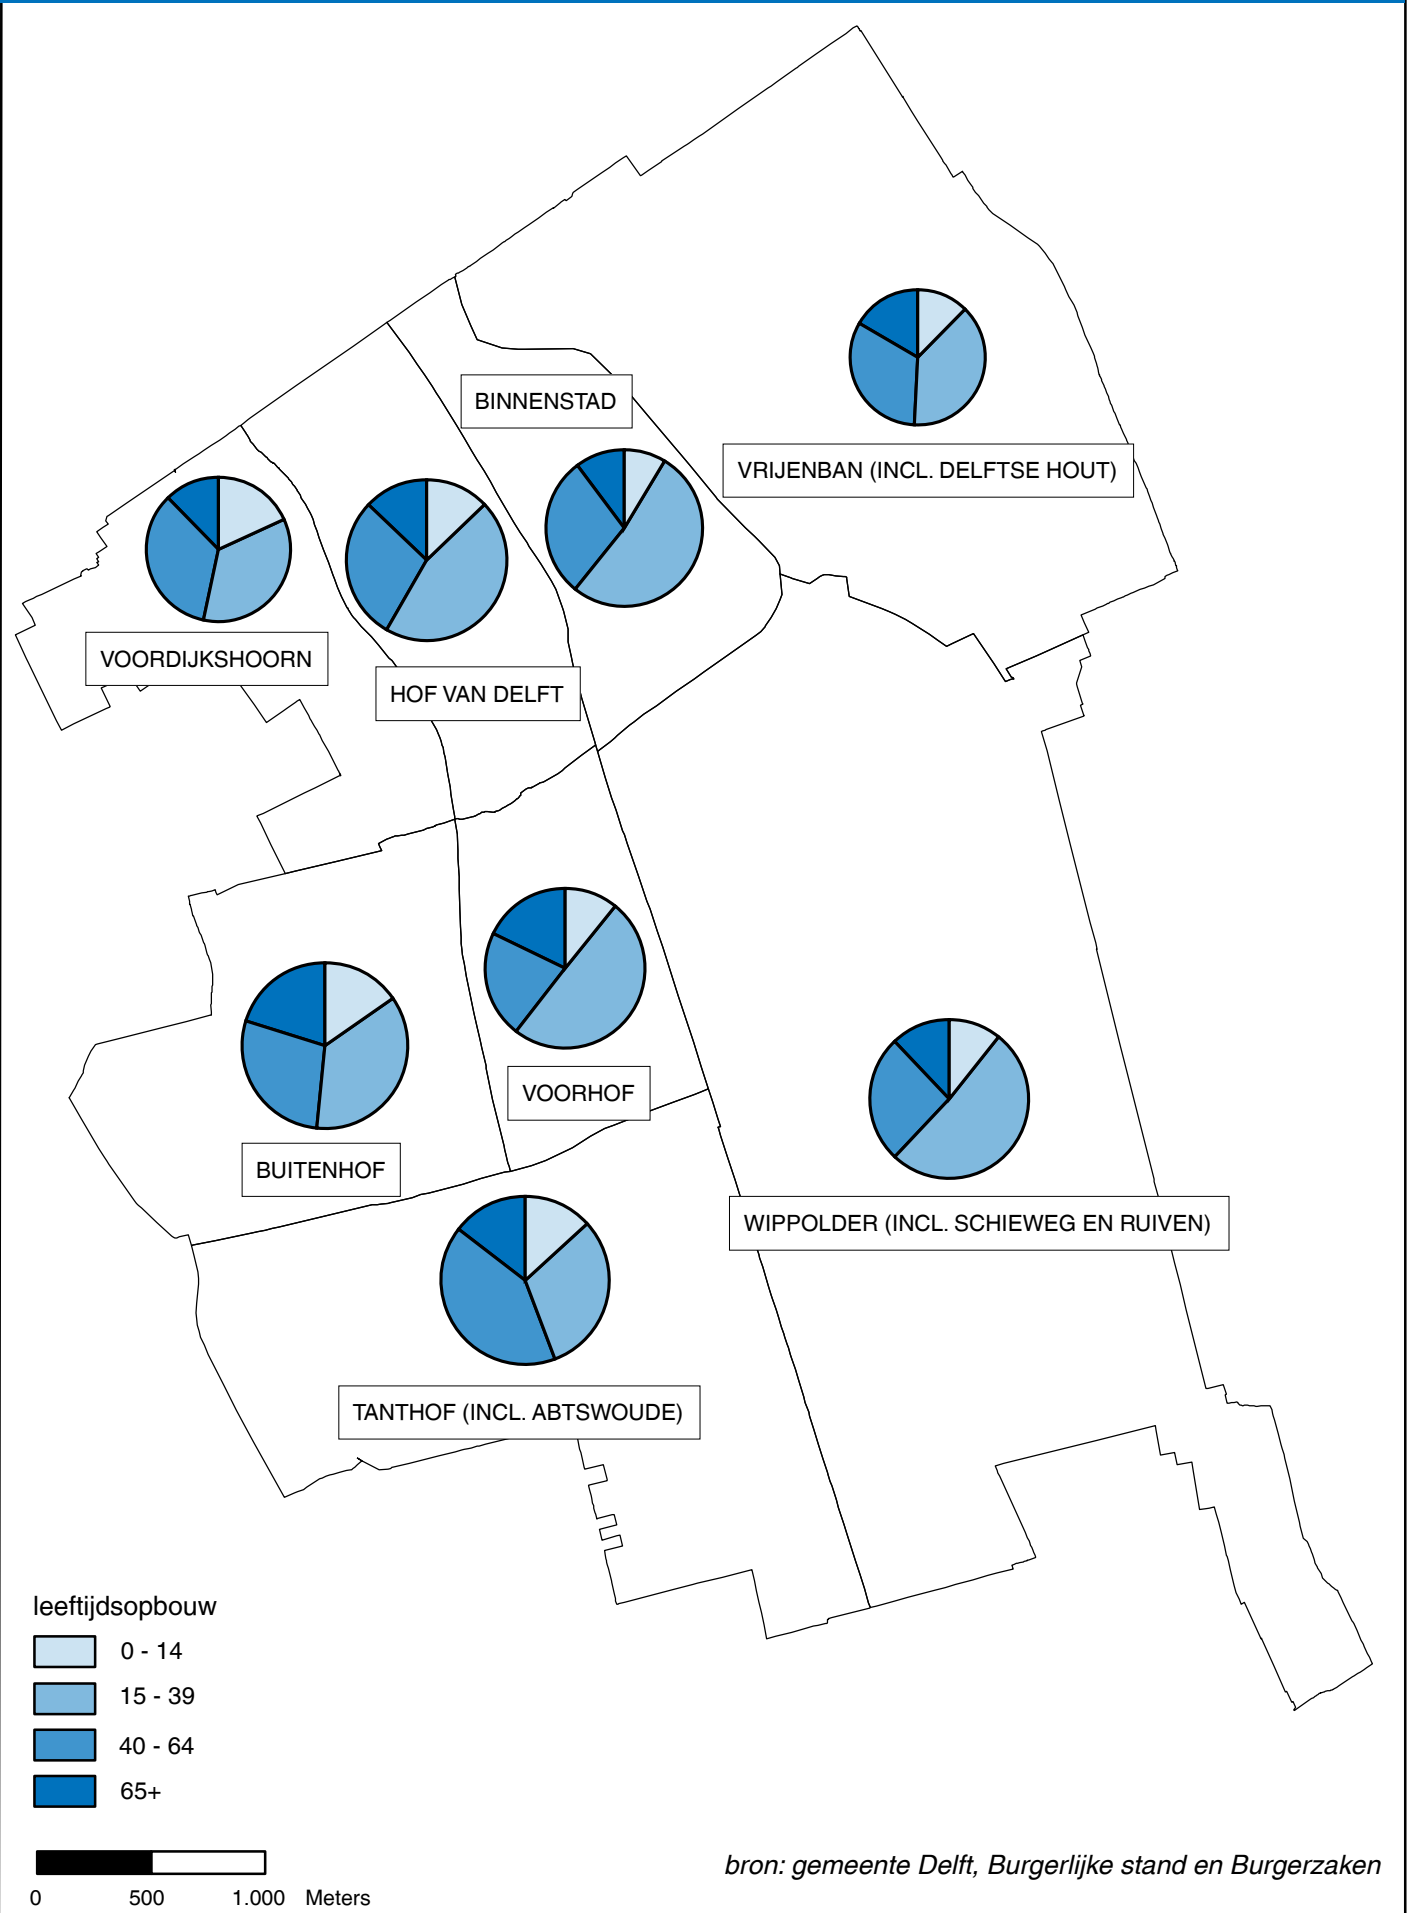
BINNENSTAD

VRIJENBAN (INCL. DELFTSE HOUT)

VOORDIJKSHOORN

HOF VAN DELFT

VOORHOF

BUITENHOF

WIPPOLDER (INCL. SCHIEWEG EN RUIVEN)

TANTHOF (INCL. ABTSWOUDE)

leeftijdsopbouw

0 - 14

15 - 39

40 - 64

65+

0 500 1.000 Meters

bron: gemeente Delft, Burgerlijke stand en Burgerzaken